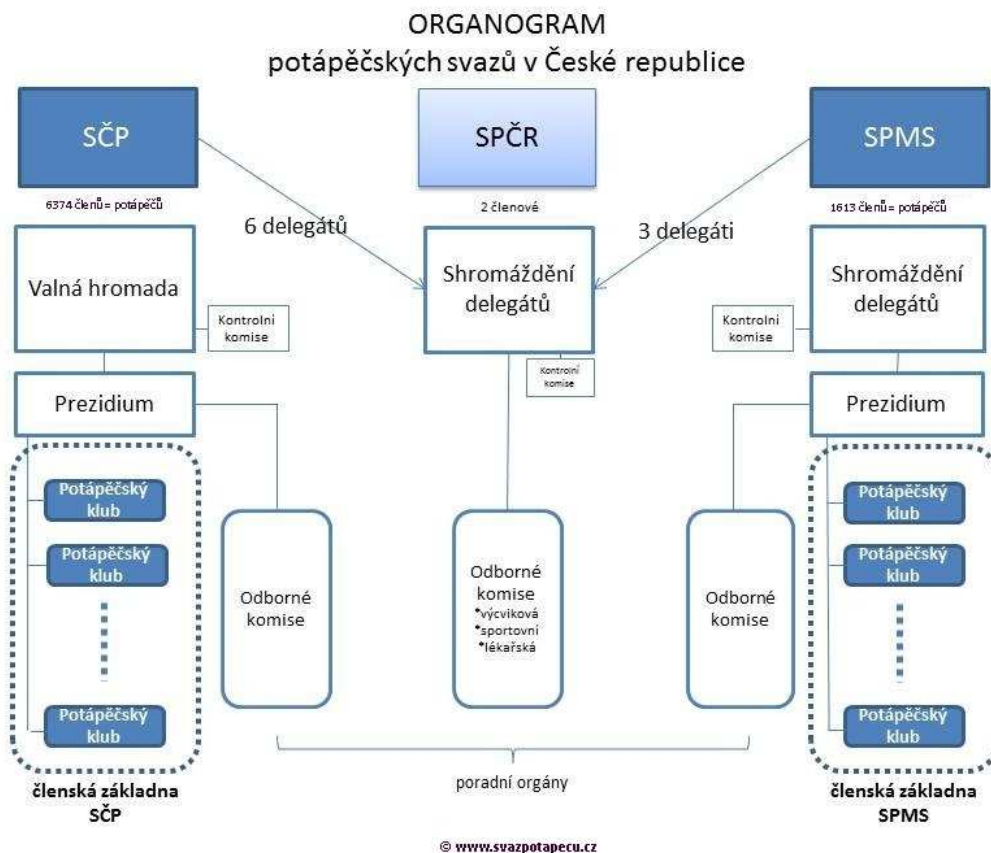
ORGANOGRAM
potápěčských svazů v České republice

SČP

SPČR

SPMS

6374 členů= potápěčů

2 členové

1613 členů= potápěčů

6 delegátů

3 delegáti

Valná hromada

Kontrolni komise

Shromáždění delegátů

Shromáždění delegátů

Kontrolni komise

Kontrolni komise

Prezidium

Prezidium

Potápěčský klub

Potápěčský klub

Potápěčský klub

Odborné komise

Odborné komise
•výcviková
•sportovní
•lékařská

Odborné komise

Potápěčský klub

Potápěčský klub

Potápěčský klub

členská základna SČP

poradní orgány

členská základna SPMS

© www.svazpotapecu.cz